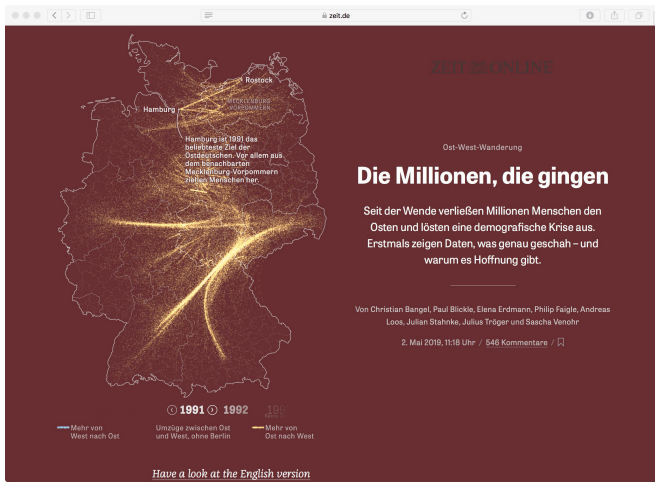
zeit.de

Rostock

Hamburg

MECKLENBURG-VORPOMMERN

Hamburg ist 1991 das beliebteste Ziel der Ostdeutschen. Vor allem aus dem benachbarten Mecklenburg-Vorpommern ziehen Menschen her.

1991 1992 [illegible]

Mehr von West nach Ost

Umzüge zwischen Ost und West, ohne Berlin

Mehr von Ost nach West

Have a look at the English version

ZEIT ONLINE

Ost-West-Wanderung

Die Millionen, die gingen

Seit der Wende verließen Millionen Menschen den Osten und lösten eine demografische Krise aus. Erstmals zeigen Daten, was genau geschah – und warum es Hoffnung gibt.

Von Christian Bangel, Paul Blickle, Elena Erdmann, Philip Faigle, Andreas Loos, Julian Stahnke, Julius Tröger und Sascha Venohr

2. Mai 2019, 11:18 Uhr / 546 Kommentare /